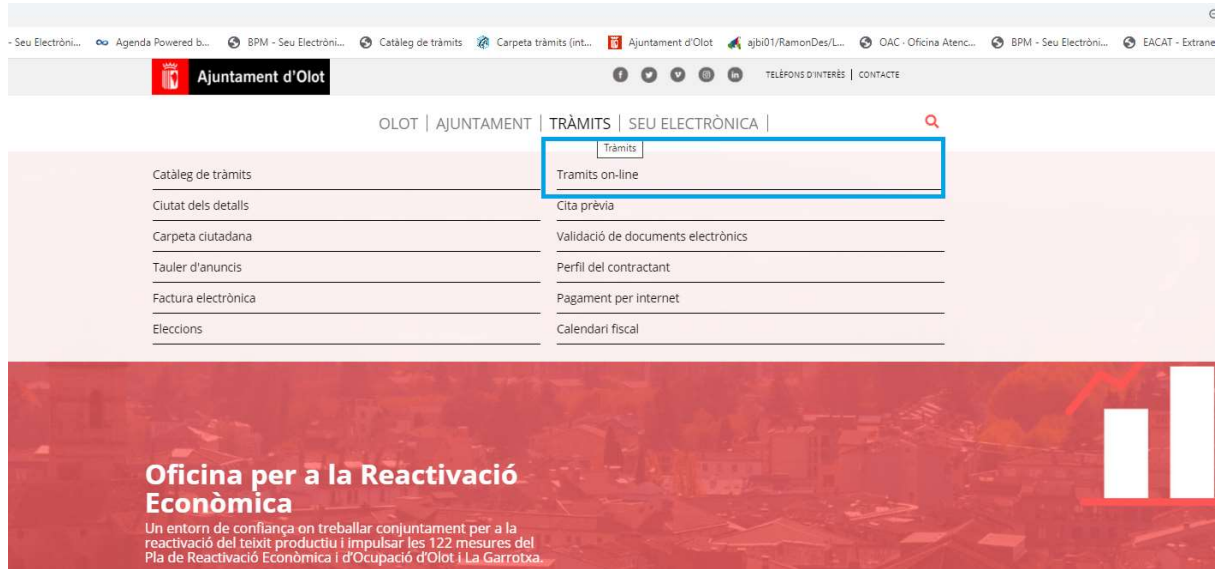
- Seu Electròni... Agenda Powered b... BPM - Seu Electròni... Catàleg de tràmits Carpeta tràmits (int... Ajuntament d'Olot ajbi01/RamonDes/L... OAC - Oficina Atenc... BPM - Seu Electròni... EACAT - Extrane

Ajuntament d'Olot

TELÈFONS D'INTERÈS | CONTACTE

OLOT | AJUNTAMENT | TRÀMITS | SEU ELECTRÒNICA |

Tràmits

Catàleg de tràmits
Tramits on-line
Ciutat dels detalls
Cita prèvia
Carpeta ciutadana
Validació de documents electrònics
Tauler d'anuncis
Perfil del contractant
Factura electrònica
Pagament per internet
Eleccions
Calendari fiscal

Oficina per a la Reactivació Econòmica

Un entorn de confiança on treballar conjuntament per a la reactivació del teixit productiu i impulsar les 122 mesures del Pla de Reactivació Econòmica i d'Ocupació d'Olot i La Garrotxa.